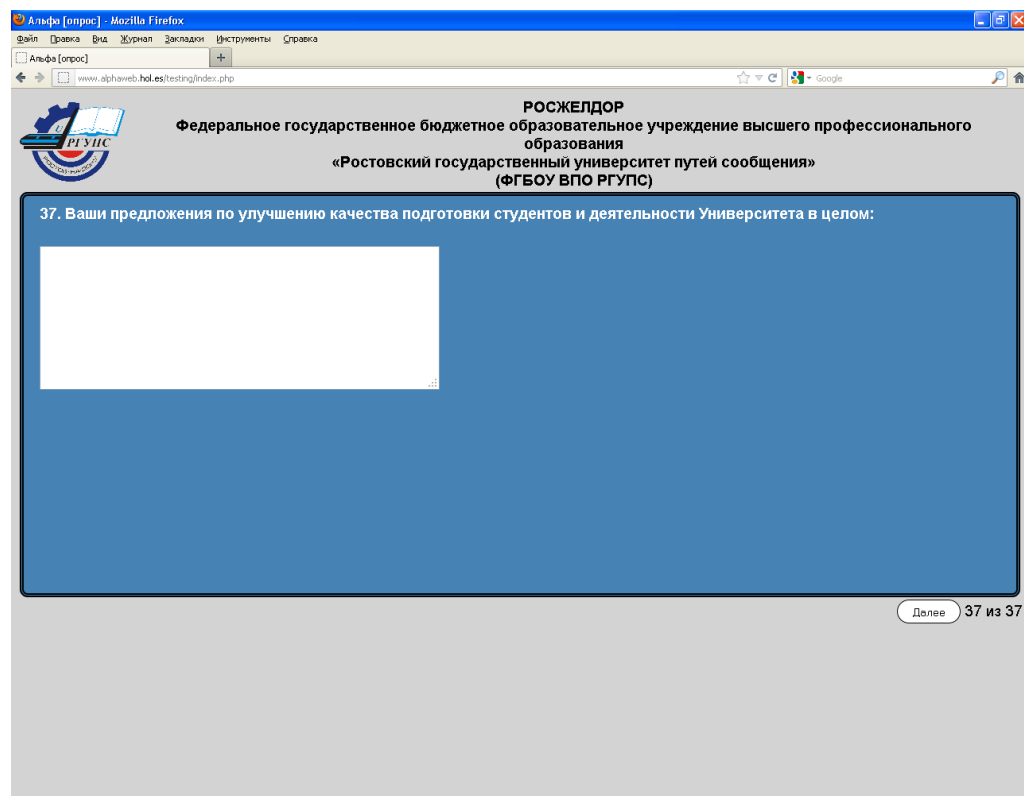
Альфа [опрос] - Mozilla Firefox

Файл Правка Вид Журнал Закладки Инструменты Справка

Альфа [опрос]

+

www.alphaweb.hol.es/testing/index.php

Google

РГУПС

РОСЖЕЛДОР
Федеральное государственное бюджетное образовательное учреждение высшего профессионального образования
«Ростовский государственный университет путей сообщения»
(ФГБОУ ВПО РГУПС)

37. Ваши предложения по улучшению качества подготовки студентов и деятельности Университета в целом:

Далее 37 из 37